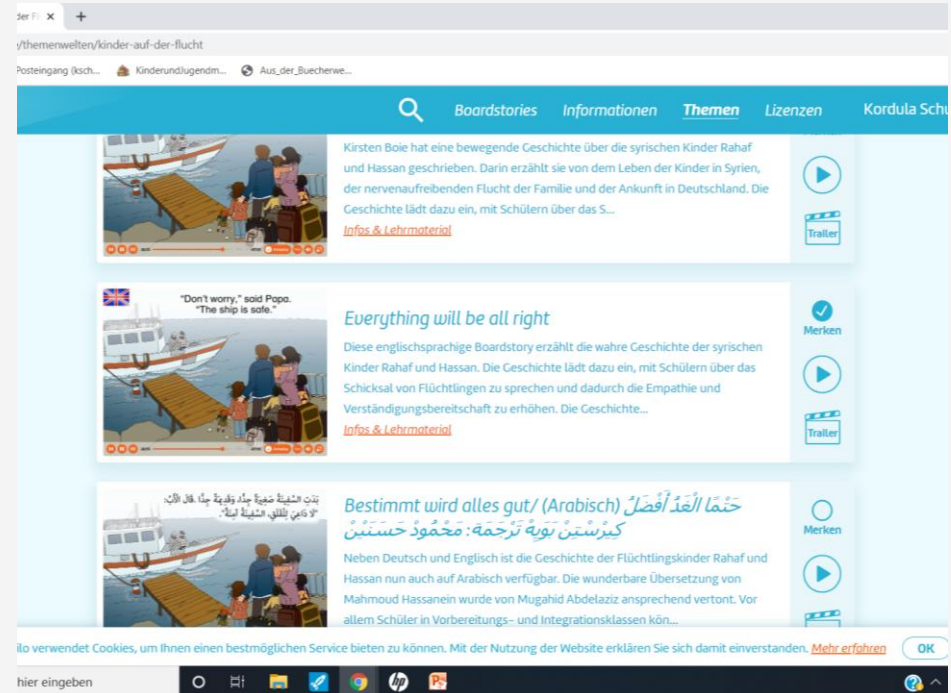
der Fl ×  +

/themenwelten/kinder-auf-der-flucht

Posteingang (ksch...  KinderundJugendm...  Aus_der_Buecherwe...

Boardstories  Informationen  Themen  Lizenzen  Kordula Schu

Kirsten Boie hat eine bewegende Geschichte über die syrischen Kinder Rahaf und Hassan geschrieben. Darin erzählt sie von dem Leben der Kinder in Syrien, der nervenaufreibenden Flucht der Familie und der Ankunft in Deutschland. Die Geschichte lädt dazu ein, mit Schülern über das S...

Infos & Lehrmaterial

Trailer

"Don't worry," said Papa. "The ship is safe."

Everything will be all right

Diese englischsprachige Boardstory erzählt die wahre Geschichte der syrischen Kinder Rahaf und Hassan. Die Geschichte lädt dazu ein, mit Schülern über das Schicksal von Flüchtlingen zu sprechen und dadurch die Empathie und Verständigungsbereitschaft zu erhöhen. Die Geschichte...

Infos & Lehrmaterial

Merken

Trailer

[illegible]

Bestimmt wird alles gut/ (Arabisch) حَتْمًا الْغَدُ أَفْضَلُ كِيرْسْتِنْ بُويَهْ تَرْجَمَة: مَحْمُودْ حَسَنَيْن

Merken

Neben Deutsch und Englisch ist die Geschichte der Flüchtlingskinder Rahaf und Hassan nun auch auf Arabisch verfügbar. Die wunderbare Übersetzung von Mahmoud Hassanein wurde von Mugahid Abdelaziz ansprechend vertont. Vor allem Schüler in Vorbereitungs- und Integrationsklassen kön...

ilo verwendet Cookies, um Ihnen einen bestmöglichen Service bieten zu können. Mit der Nutzung der Website erklären Sie sich damit einverstanden. Mehr erfahren  OK

hier eingeben